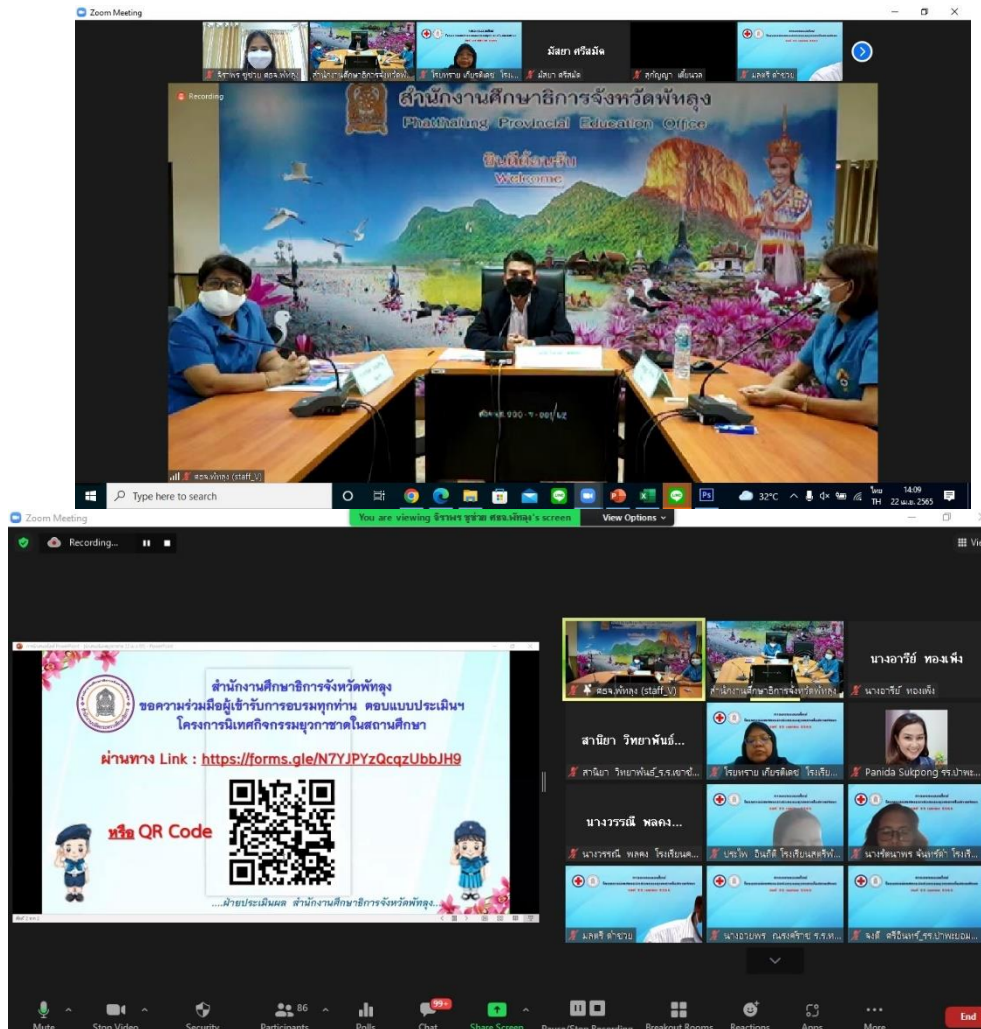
Zoom Meeting

จิราพร ชูช่วย สธจ.พัทลุง

สำนักงานศึกษาธิการจังหวัดพั...

โรบหราม เกียรติเดช โรง...

มัลยา ศรีสมัด

มัลยา ศรีสมัด

สุกัญญา เพี้ยนวล

มลตรี ดำชวน

Recording

สำนักงานศึกษาธิการจังหวัดพัทลุง
Phatthalung Provincial Education Office

ยินดีต้อนรับ
Welcome

สธจ.พัทลุง (staff_V)

Type here to search

32°C 14:09 22 เม.ย. 2565

Zoom Meeting

You are viewing จิราพร ชูช่วย สธจ.พัทลุง's screen View Options

Recording...

สำนักงานศึกษาธิการจังหวัดพัทลุง
ขอความร่วมมือผู้เข้ารับการอบรมทุกท่าน ตอบแบบประเมินฯ
โครงการนิเทศกิจกรรมยุวกาชาดในสถานศึกษา

ผ่านทาง Link : https://forms.gle/N7YJPYzQcqzUbbJH9

หรือ QR Code

....ฝ่ายประเมินผล สำนักงานศึกษาธิการจังหวัดพัทลุง....

สธจ.พัทลุง (staff_V)

สำนักงานศึกษาธิการจังหวัดพัทลุง

นางอารีย์ ทองเพ็ง

นางอารีย์ ทองเพ็ง

สานิยา วิทยาพันธ์...

สานิยา วิทยาพันธ์_ร.ร.เขาชั...

โรบหราม เกียรติเดช โรงเรีย...

Panida Sukpong รร.ป่าพะ...

นางวรรณี พลคง...

นางวรรณี พลคง โรงเรียนค...

ประไพ อินทิสี โรงเรียนสตรีพั...

นางรัตนาพร จันทร์ดำ โรงเรี...

มลตรี ดำชวน

นางอาภพร ณรงค์ราช ร.ร.ท...

จงดี ศรีอินทร์_รร.ป่าพะยอม...

Mute

Stop Video

Security

86 Participants

Polls

99+ Chat

Share Screen

Pause/Stop Recording

Breakout Rooms

Reactions

Apps

More

End